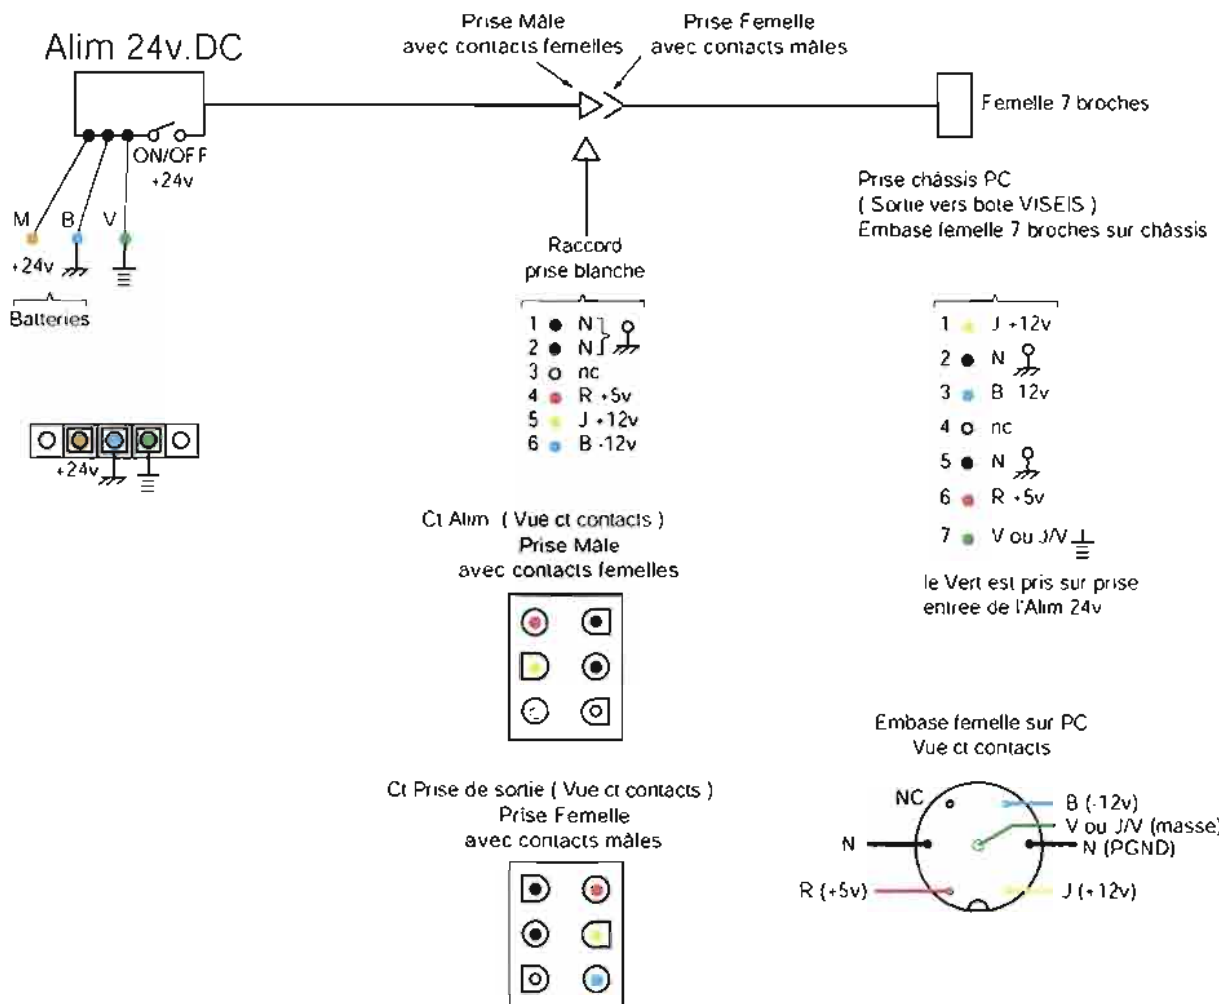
Alim 24v.DC

ON/OFF
+24v

M B V
+24v

Batteries

+24v

Prise Mâle
avec contacts femelles

Prise Femelle
avec contacts mâles

Femelle 7 broches

Raccord
prise blanche

1 N
2 N
3 nc
4 R +5v
5 J +12v
6 B -12v

Prise châssis PC
( Sortie vers boite VISEIS )
Embase femelle 7 broches sur châssis

1 J +12v
2 N
3 B 12v
4 nc
5 N
6 R +5v
7 V ou J/V

le Vert est pris sur prise entree de l'Alim 24v

Ct Alim ( Vue ct contacts )
Prise Mâle
avec contacts femelles

Ct Prise de sortie ( Vue ct contacts )
Prise Femelle
avec contacts mâles

Embase femelle sur PC
Vue ct contacts

NC
B (-12v)
V ou J/V (masse)
N
N (PGND)
R (+5v)
J (+12v)